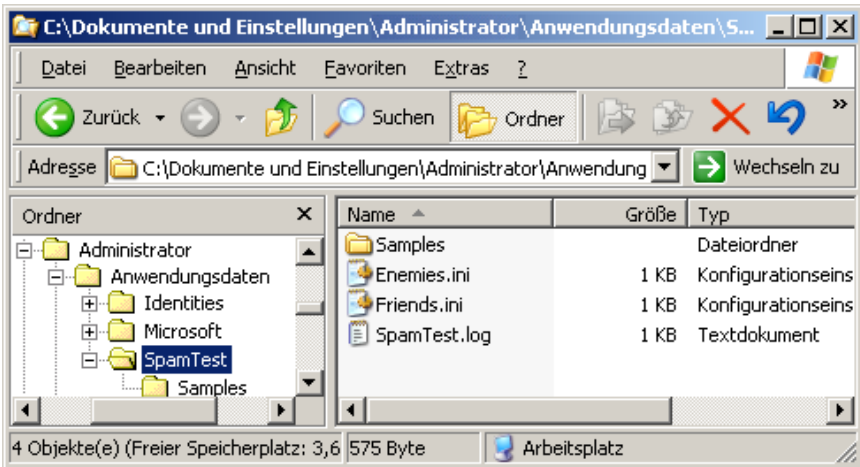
C:\Dokumente und Einstellungen\Administrator\Anwendungsdaten\S...

Datei Bearbeiten Ansicht Favoriten Extras ?

Zurück Suchen Ordner

Adresse C:\Dokumente und Einstellungen\Administrator\Anwendung Wechseln zu

Ordner
Administrator
Anwendungsdaten
Identities
Microsoft
SpamTest
Samples

| Name | Größe | Typ |
|---|---|---|
| Samples | | Dateiordner |
| Enemies.ini | 1 KB | Konfigurationseins |
| Friends.ini | 1 KB | Konfigurationseins |
| SpamTest.log | 1 KB | Textdokument |

4 Objekte(e) (Freier Speicherplatz: 3,6 575 Byte Arbeitsplatz